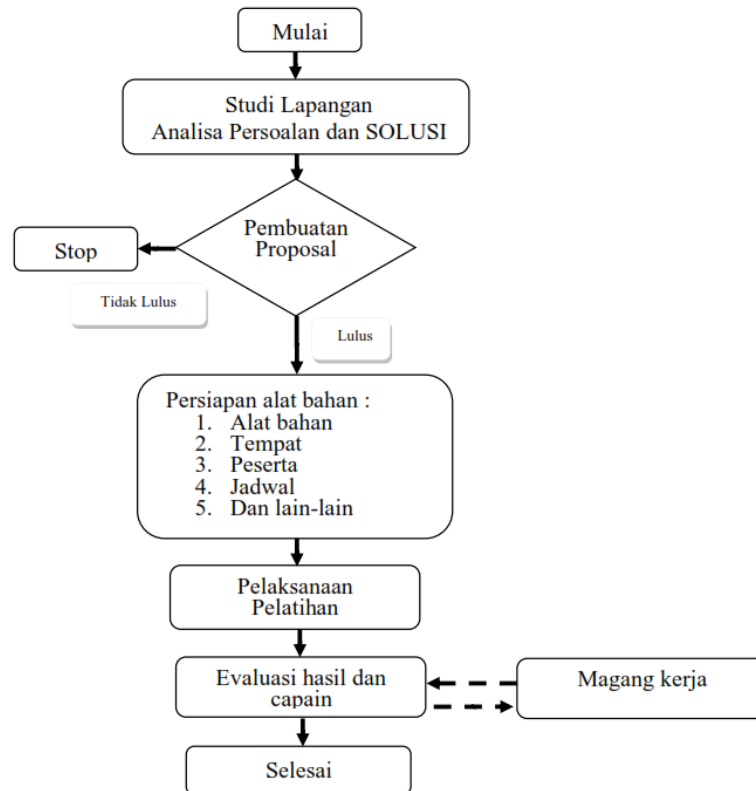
Mulai

Studi Lapangan
Analisa Persoalan dan SOLUSI

Pembuatan Proposal

Stop

Tidak Lulus

Lulus

Persiapan alat bahan :
1. Alat bahan
2. Tempat
3. Peserta
4. Jadwal
5. Dan lain-lain

Pelaksanaan Pelatihan

Evaluasi hasil dan capain

Magang kerja

Selesai